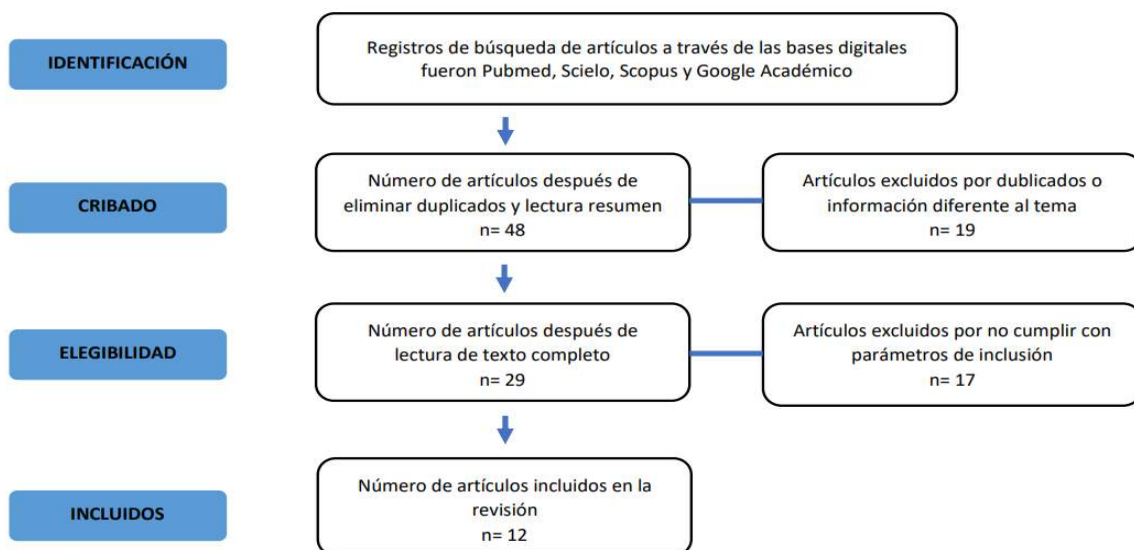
IDENTIFICACIÓN

Registros de búsqueda de artículos a través de las bases digitales fueron Pubmed, Scielo, Scopus y Google Académico

CRIBADO

Número de artículos después de eliminar duplicados y lectura resumen
n= 48

Artículos excluidos por dublicados o información diferente al tema
n= 19

ELEGIBILIDAD

Número de artículos después de lectura de texto completo
n= 29

Artículos excluidos por no cumplir con parámetros de inclusión
n= 17

INCLUIDOS

Número de artículos incluidos en la revisión
n= 12